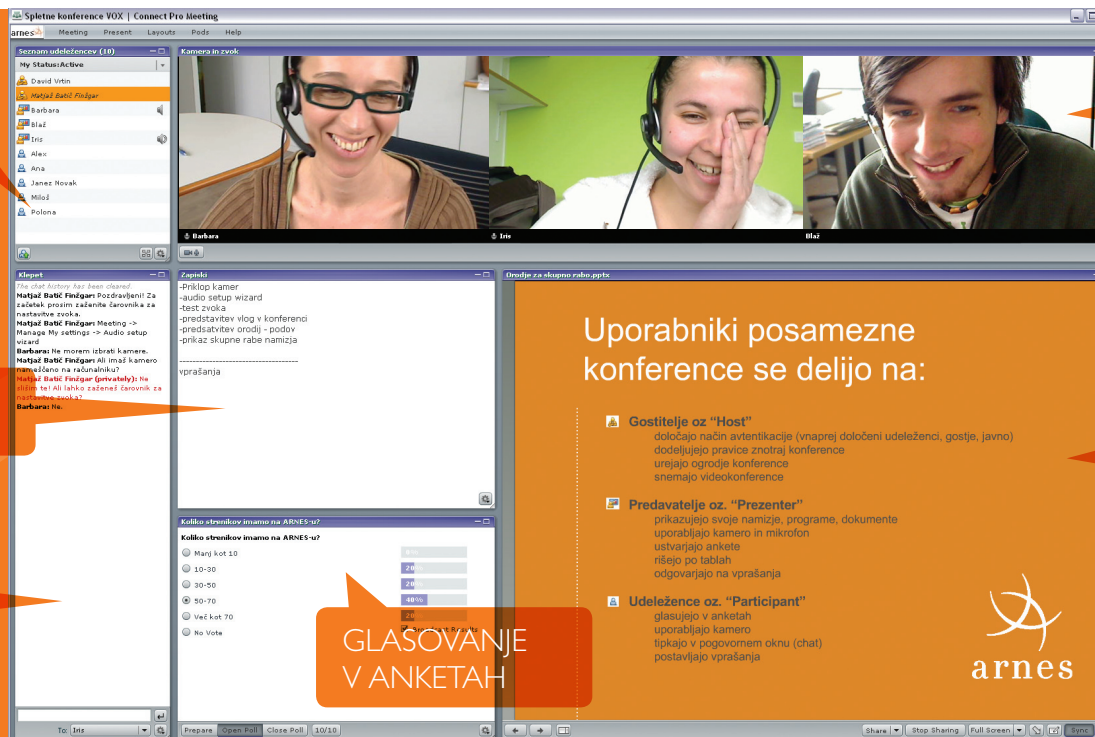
Spletne konference VOX | Connect Pro Meeting

arnes Meeting Present Layouts Pods Help

Seznam udeležencev (10)
My Status:Active
David Vrtin
Matjaž Batič Finžgar
Barbara
Blaž
Iris
Alex
Ana
Janez Novak
Miloš
Polona

Kamera in zvok
Barbara
Iris
Blaž

Klepet
The chat history has been cleared.
Matjaž Batič Finžgar: Pozdravljeni! Za začetek prosim zaženite čarovnika za nastavitve zvoka.
Matjaž Batič Finžgar: Meeting -> Manage My settings -> Audio setup wizard
Barbara: Ne morem izbrati kamere.
Matjaž Batič Finžgar: Ali imaš kamero nameščeno na računalniku?
Matjaž Batič Finžgar (privately): Ne slišim te! Ali lahko zaženeš čarovnik za nastavitve zvoka?
Barbara: Ne.

To: Iris

Zapiski
-Priklop kamer
-audio setup wizard
-test zvoka
-predstavitev vlog v konferenci
-predstavitev orodij - podov
-prikaz skupne rabe namizja
------------------------------------
vprašanja

Koliko strenikov imamo na ARNES-u?
Koliko strenikov imamo na ARNES-u?
Manj kot 10 0%
10-30 20%
30-50 20%
50-70 40%
Več kot 70 20%
No Vote
Broadcast Results

Prepare Open Poll Close Poll 10/10

GLASOVANJE V ANKETAH

Orodje za skupno rabo.pptx

Uporabniki posamezne konference se delijo na:

Gostitelje oz "Host"
določajo način avtentikacije (vnaprej določeni udeleženci, gostje, javno)
dodeljujejo pravice znotraj konference
urejajo ogrodje konference
snemajo videokonference

Predavatelje oz. "Prezenter"
prikazujejo svoje namizje, programe, dokumente
uporabljajo kamero in mikrofon
ustvarjajo ankete
rišejo po tablah
odgovarjajo na vprašanja

Udeležence oz. "Participant"
glasujejo v anketah
uporabljajo kamero
tipkajo v pogovornem oknu (chat)
postavljajo vprašanja

arnes

Share Stop Sharing Full Screen Sync